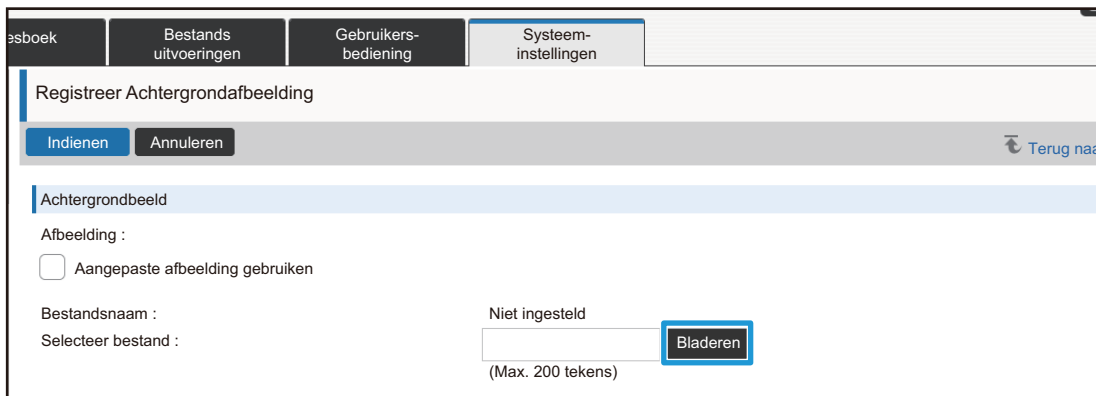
esboek

Bestands uitvoeringen

Gebruikers-bediening

Systeem-instellingen

Registreer Achtergrondafbeelding

Indienen Annuleren

Terug naa

Achtergrondbeeld

Afbeelding :

Aangepaste afbeelding gebruiken

Bestandsnaam : Niet ingesteld

Selecteer bestand : Bladeren

(Max. 200 tekens)